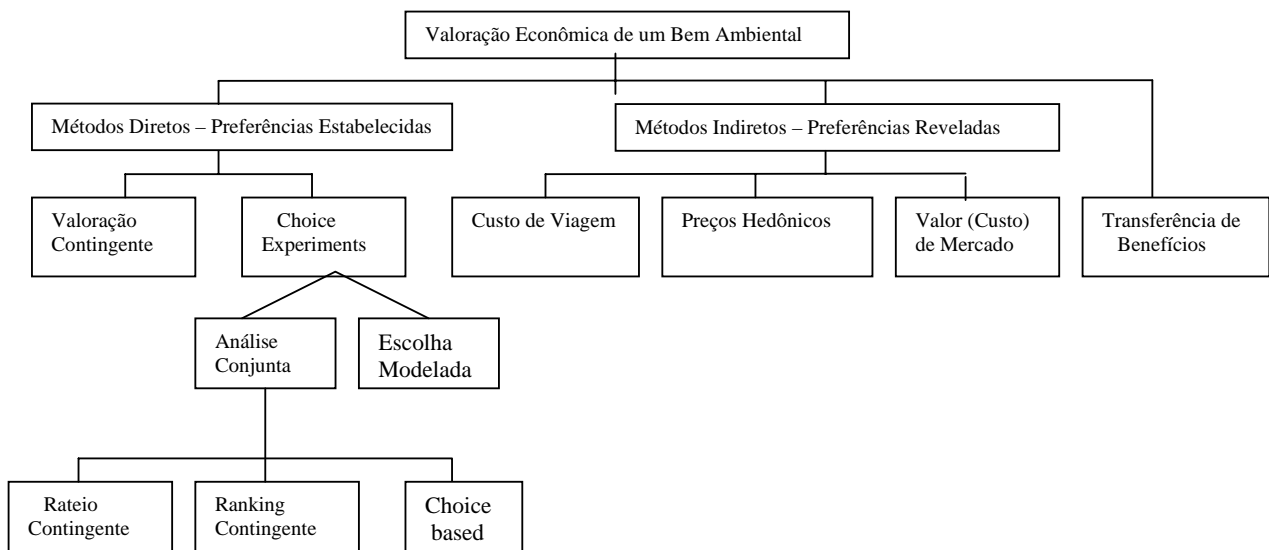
Valoração Econômica de um Bem Ambiental

Métodos Diretos – Preferências Estabelecidas

Métodos Indiretos – Preferências Reveladas

Valoração Contingente

Choice Experiments

Custo de Viagem

Preços Hedônicos

Valor (Custo) de Mercado

Transferência de Benefícios

Análise Conjunta

Escolha Modelada

Rateio Contingente

Ranking Contingente

Choice based